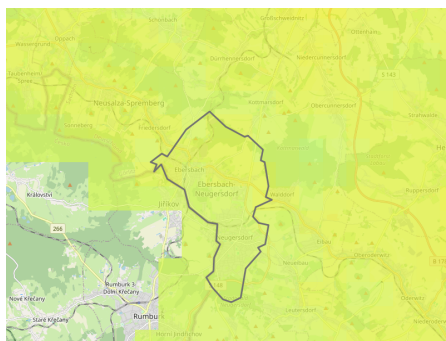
Schönbach
Großschweidnitz
Oppach
Ottenhain
Wendisch
Sohland
Dürrhennersdorf
Niedercunnersdorf
S 142
Taubenheim Spree
Neusalza-Spremberg
Kottmarsdorf
Obercunnersdorf
Strahwalde
Friedersdorf
Kirschau
Eibau
Ebersbach
Ebersbach-Neugersdorf
Walddorf
Ruppersdorf
Království
Jiříkov
266
Neugersdorf
Eibau
Oberoderwitz
Niederoderwitz
148
Odersbach
Leutersdorf
Rumburk 3-Dolní Křečany
Nové Křečany
Staré Křečany
Rumbu
Horní Jindřichov